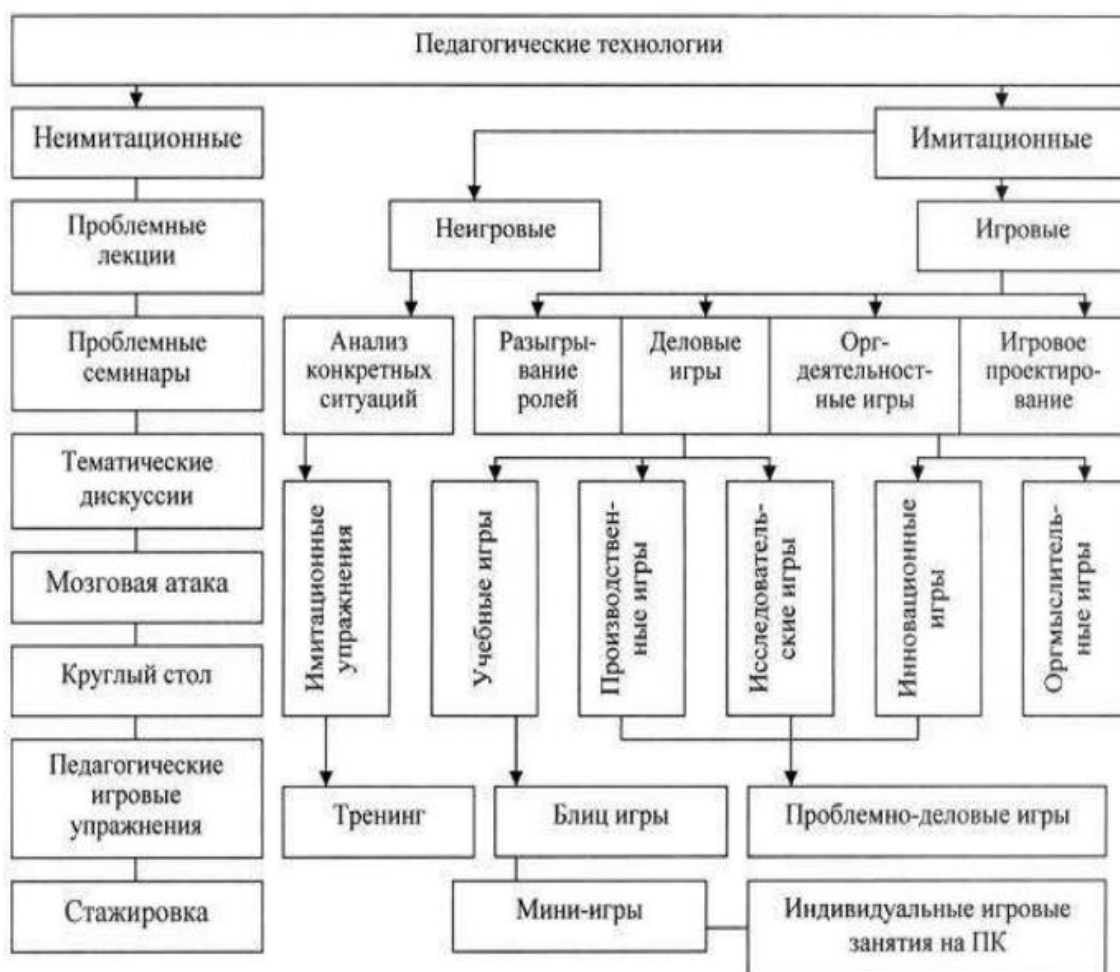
Педагогические технологии

Неимитационные

Проблемные лекции

Проблемные семинары

Тематические дискуссии

Мозговая атака

Круглый стол

Педагогические игровые упражнения

Стажировка

Имитационные

Неигровые

Игровые

Анализ конкретных ситуаций

Разыгрывание ролей

Деловые игры

Оргдеятельностные игры

Игровое проектирование

Имитационные упражнения

Учебные игры

Производственные игры

Исследовательские игры

Инновационные игры

Оргмыслительные игры

Тренинг

Блиц игры

Проблемно-деловые игры

Мини-игры

Индивидуальные игровые занятия на ПК